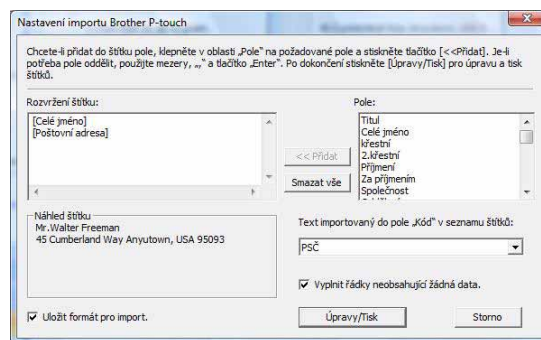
Nastavení importu Brother P-touch

Chcete-li přidat do štítku pole, klepněte v oblasti „Pole" na požadované pole a stiskněte tlačítko [<<Přidat]. Je-li potřeba pole oddělit, použijte mezery, „," a tlačítko „Enter". Po dokončení stiskněte [Úpravy/Tisk] pro úpravu a tisk štítků.

Rozvržení štítku:

[Celé jméno]
[Poštovní adresa]

Pole:

Titul
Celé jméno
křestní
2.křestní
Příjmení
Za příjmením
Společnost

<< Přidat

Smazat vše

Náhled štítku
Mr.Walter Freeman
45 Cumberland Way Anyutown, USA 95093

Text importovaný do pole „Kód" v seznamu štítků:

PSČ

Vyplnit řádky neobsahující žádná data.

Uložit formát pro import.

Úpravy/Tisk

Storno